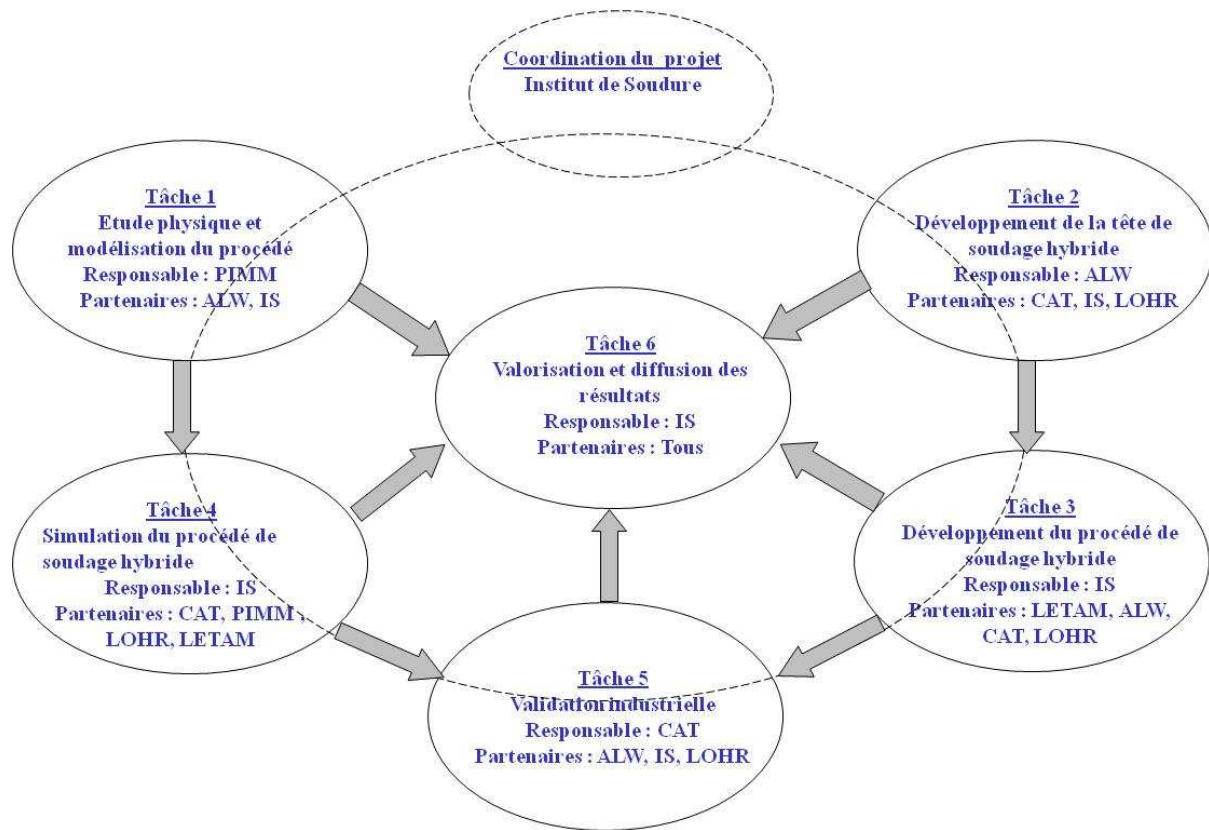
Coordination du projet
Institut de Soudure

Tâche 1
Etude physique et modélisation du procédé
Responsable : PIMM
Partenaires : ALW, IS

Tâche 2
Développement de la tête de soudage hybride
Responsable : ALW
Partenaires : CAT, IS, LOHR

Tâche 6
Valorisation et diffusion des résultats
Responsable : IS
Partenaires : Tous

Tâche 4
Simulation du procédé de soudage hybride
Responsable : IS
Partenaires : CAT, PIMM, LOHR, LETAM

Tâche 3
Développement du procédé de soudage hybride
Responsable : IS
Partenaires : LETAM, ALW, CAT, LOHR

Tâche 5
Validation industrielle
Responsable : CAT
Partenaires : ALW, IS, LOHR